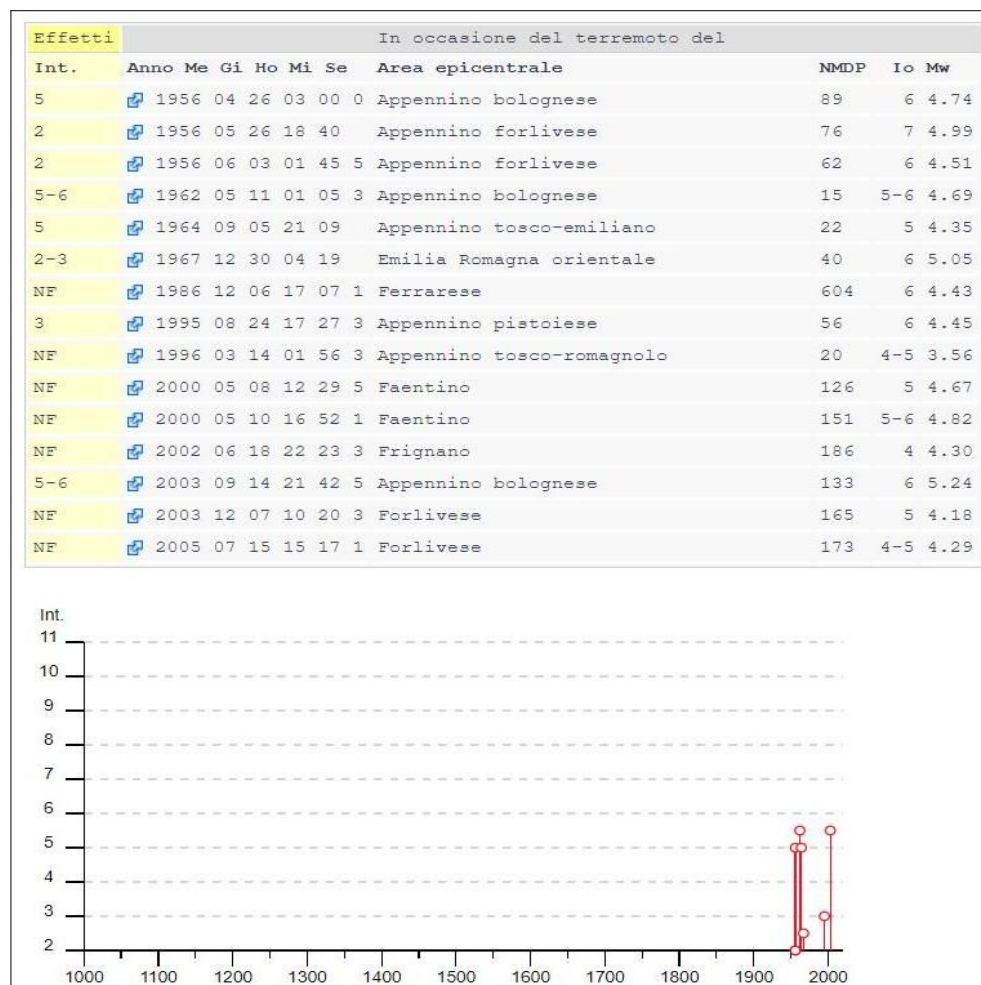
| Effetti | In occasione del terremoto del | | | |
|---|---|---|---|---|
| Int. | Anno Me Gi Ho Mi Se | Area epicentrale | NMDP | Io Mw |
| 5 | 1956 04 26 03 00 0 | Appennino bolognese | 89 | 6 4.74 |
| 2 | 1956 05 26 18 40 | Appennino forlivese | 76 | 7 4.99 |
| 2 | 1956 06 03 01 45 5 | Appennino forlivese | 62 | 6 4.51 |
| 5-6 | 1962 05 11 01 05 3 | Appennino bolognese | 15 | 5-6 4.69 |
| 5 | 1964 09 05 21 09 | Appennino tosco-emiliano | 22 | 5 4.35 |
| 2-3 | 1967 12 30 04 19 | Emilia Romagna orientale | 40 | 6 5.05 |
| NF | 1986 12 06 17 07 1 | Ferrarese | 604 | 6 4.43 |
| 3 | 1995 08 24 17 27 3 | Appennino pistoiese | 56 | 6 4.45 |
| NF | 1996 03 14 01 56 3 | Appennino tosco-romagnolo | 20 | 4-5 3.56 |
| NF | 2000 05 08 12 29 5 | Faentino | 126 | 5 4.67 |
| NF | 2000 05 10 16 52 1 | Faentino | 151 | 5-6 4.82 |
| NF | 2002 06 18 22 23 3 | Frignano | 186 | 4 4.30 |
| 5-6 | 2003 09 14 21 42 5 | Appennino bolognese | 133 | 6 5.24 |
| NF | 2003 12 07 10 20 3 | Forlivese | 165 | 5 4.18 |
| NF | 2005 07 15 15 17 1 | Forlivese | 173 | 4-5 4.29 |

Int.
11
10
9
8
7
6
5
4
3
2
1000 1100 1200 1300 1400 1500 1600 1700 1800 1900 2000